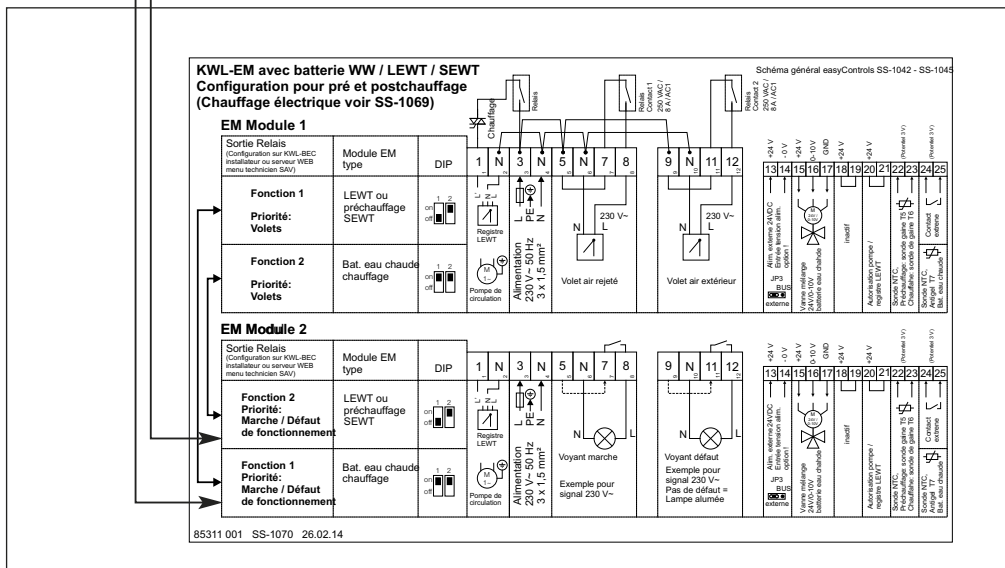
KWL-EM avec batterie WW / LEWT / SEWT
Configuration pour pré et postchauffage
(Chauffage électrique voir SS-1069)

Schéma général easyControls SS-1042 - SS-1045

Chauffage
Relais
Relais Contact 1 250 VAC / 8 A AC1
Relais Contact 2 250 VAC / 8 A AC1

EM Module 1

| Sortie Relais (Configuration sur KWL-BEC installateur ou serveur WEB menu technicien SAV) | Module EM type | DIP |
|---|---|---|
| Fonction 1 Priorité: Volets | LEWT ou préchauffage SEWT | on off 1 2 |
| Fonction 2 Priorité: Volets | Bat. eau chaude chauffage | on off 1 2 |

1 N 3 N 5 N 7 8 9 N 11 12
L' N L
Registre LEWT
Pompe de circulation
L PE N
Alimentation 230 V~ 50 Hz 3 x 1,5 mm²
230 V~
N L
Volet air rejeté
230 V~
N L
Volet air extérieur

+24 V -0 V +24 V 0-10V GND +24 V +24 V (Potentiel 3 V) (Potentiel 3 V)
13 14 15 16 17 18 19 20 21 22 23 24 25
Alim. externe 24VDC Entrée tension alim. option!
JP3 BUS externe
Vanne mélange 24V/0-10V batterie eau chaude
inactif
Autorisation pompe / registre LEWT
Sonde NTC Préchauffage: sonde gaine T5 Chauffage: sonde de gaine T6
Sonde NTC Antigel T7 Bat. eau chaude
Contact externe

EM Modulle 2

| Sortie Relais (Configuration sur KWL-BEC installateur ou serveur WEB menu technicien SAV) | Module EM type | DIP |
|---|---|---|
| Fonction 2 Priorité: Marche / Défaut de fonctionnement | LEWT ou préchauffage SEWT | on off 1 2 |
| Fonction 1 Priorité: Marche / Défaut de fonctionnement | Bat. eau chaude chauffage | on off 1 2 |

1 N 3 N 5 N 7 8 9 N 11 12
L' N L
Registre LEWT
Pompe de circulation
L PE N
Alimentation 230 V~ 50 Hz 3 x 1,5 mm²
N L
Voyant marche
Exemple pour signal 230 V~
N L
Voyant défaut
Exemple pour signal 230 V~ Pas de défaut = Lampe alumée

+24 V -0 V +24 V 0-10V GND +24 V +24 V (Potentiel 3 V) (Potentiel 3 V)
13 14 15 16 17 18 19 20 21 22 23 24 25
Alim. externe 24VDC Entrée tension alim. option!
JP3 BUS externe
Vanne mélange 24V/0-10V batterie eau chaude
inactif
Autorisation pompe / registre LEWT
Sonde NTC Préchauffage: sonde gaine T5 Chauffage: sonde de gaine T6
Sonde NTC Antigel T7 Bat. eau chaude
Contact externe

85311 001 SS-1070 26.02.14